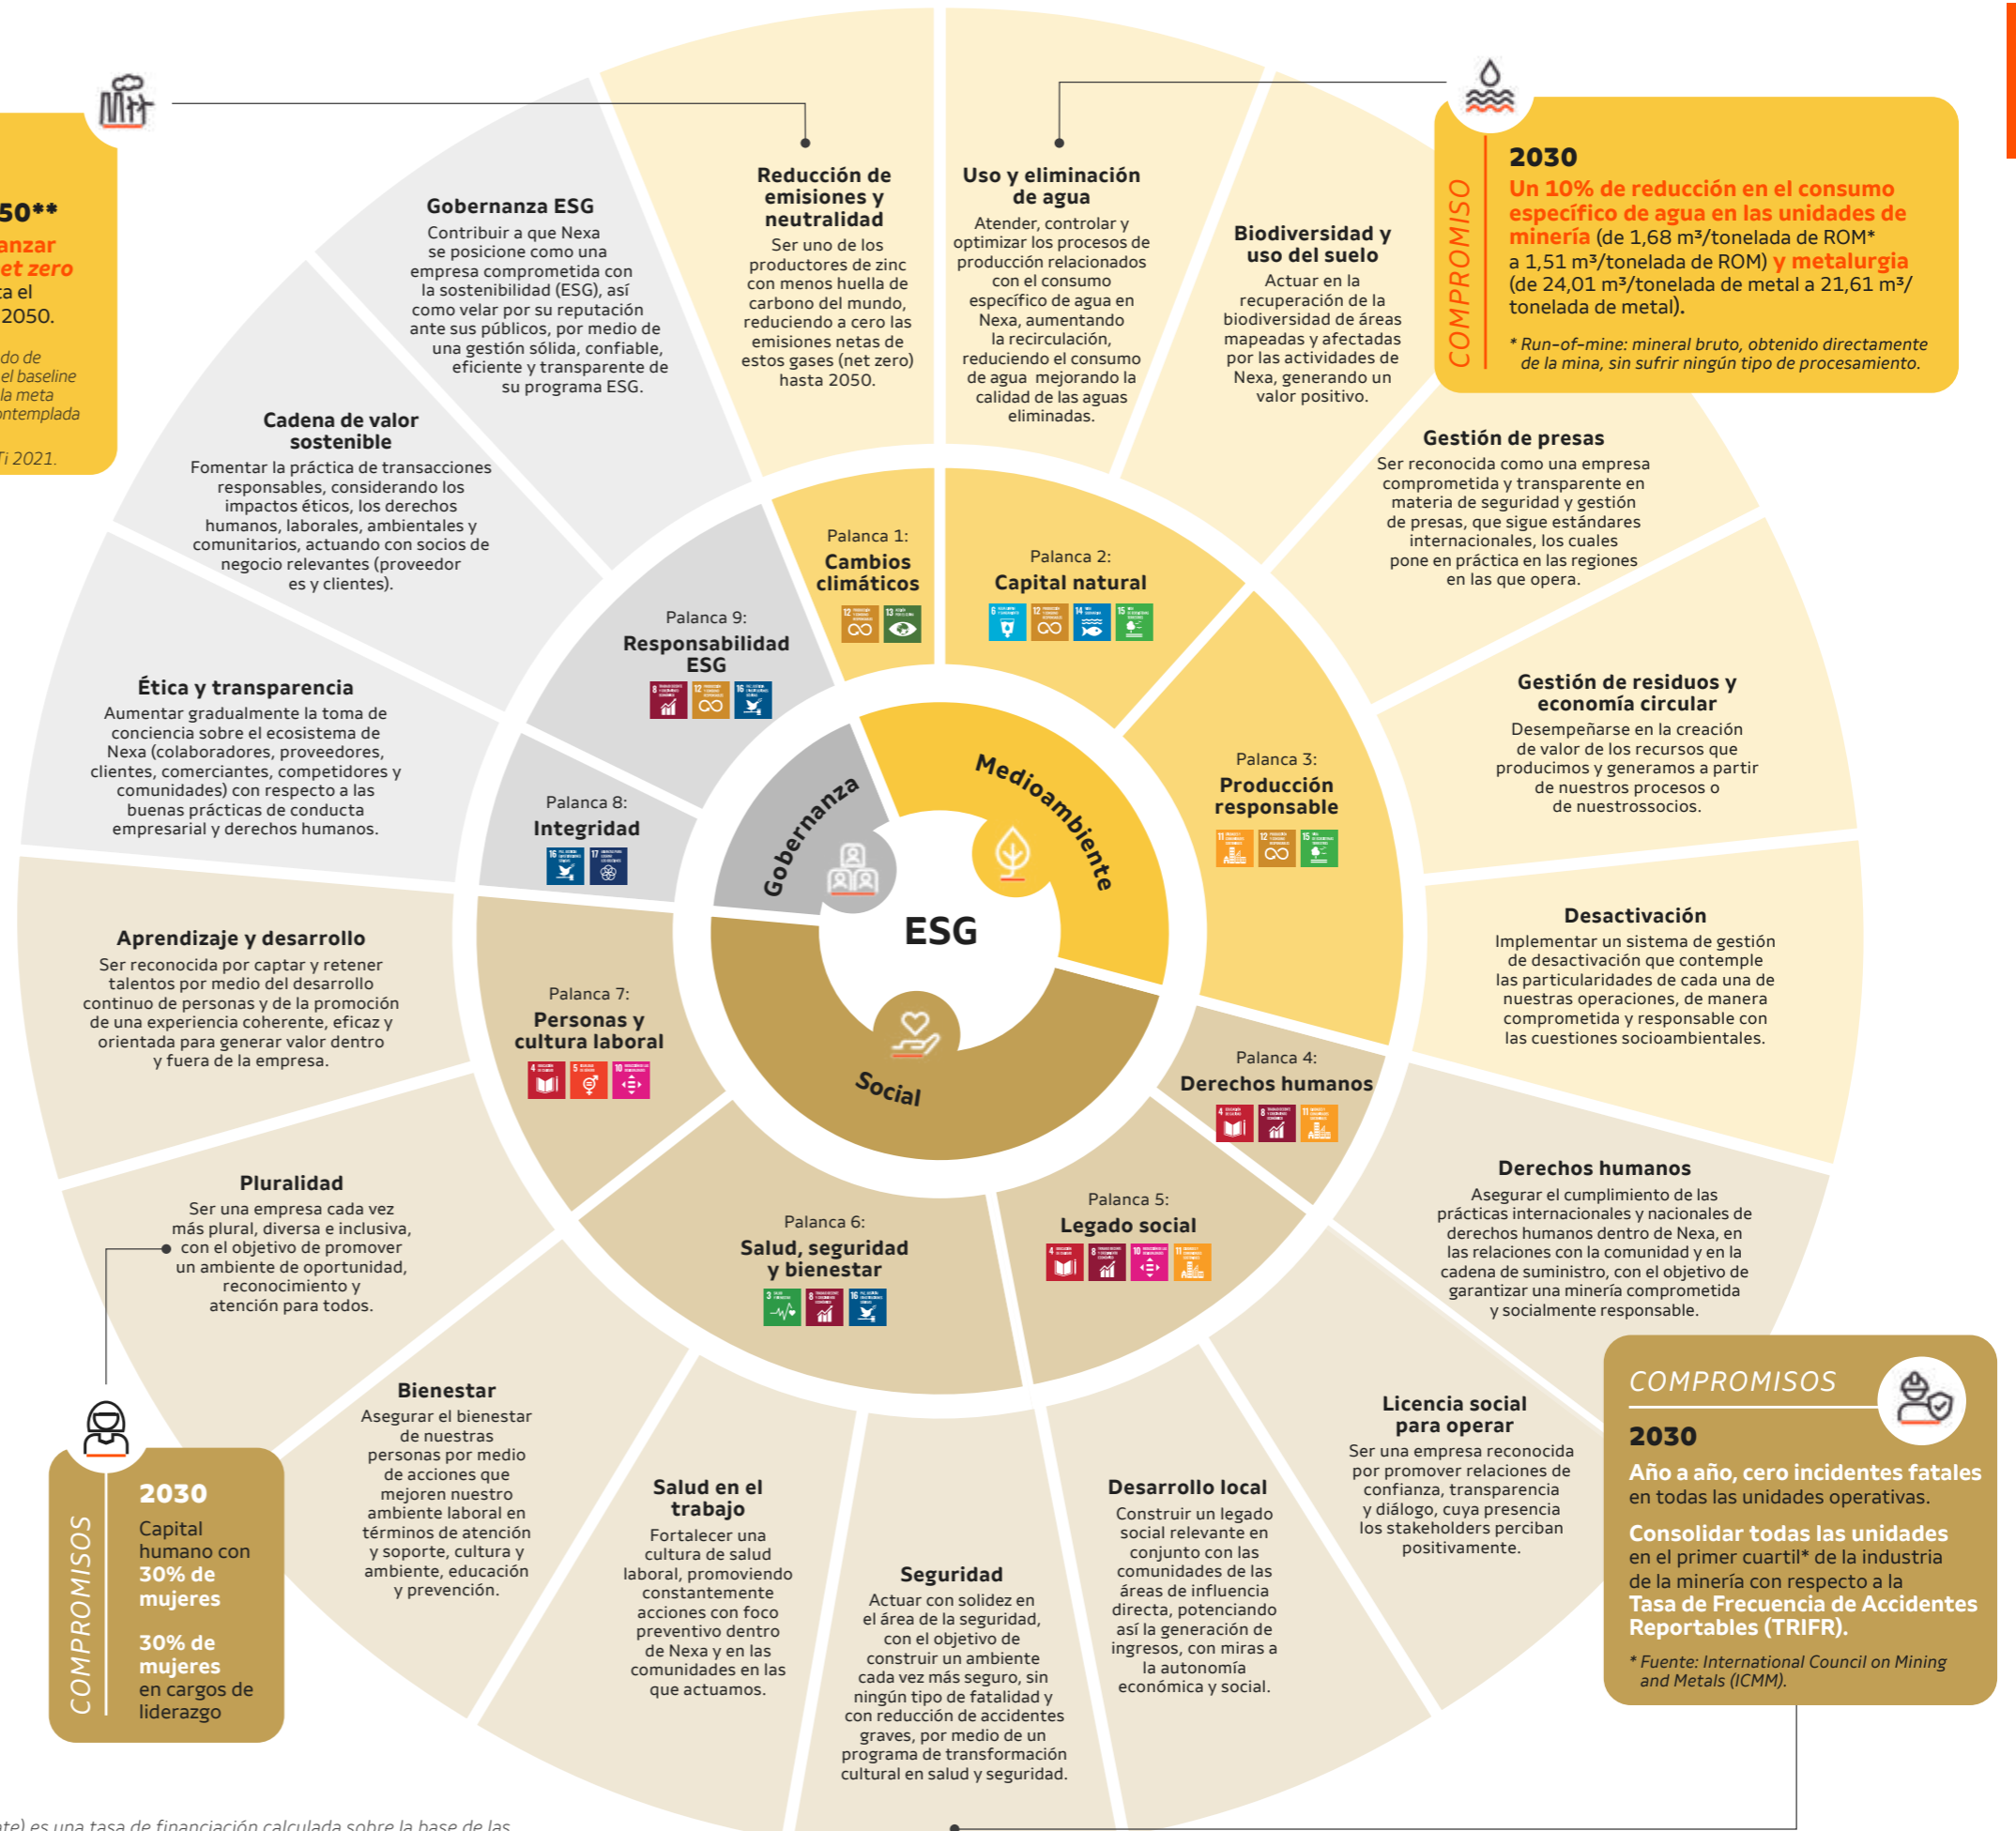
50**
anzar
et zero
ta el
2050.

do de
el baseline
la meta
ontemplada

Ti 2021.

Gobernanza ESG
Contribuir a que Nexa se posicione como una empresa comprometida con la sostenibilidad (ESG), así como velar por su reputación ante sus públicos, por medio de una gestión sólida, confiable, eficiente y transparente de su programa ESG.

Reducción de emisiones y neutralidad
Ser uno de los productores de zinc con menos huella de carbono del mundo, reduciendo a cero las emisiones netas de estos gases (net zero) hasta 2050.

Uso y eliminación de agua
Atender, controlar y optimizar los procesos de producción relacionados con el consumo específico de agua en Nexa, aumentando la recirculación, reduciendo el consumo de agua mejorando la calidad de las aguas eliminadas.

Biodiversidad y uso del suelo
Actuar en la recuperación de la biodiversidad de áreas mapeadas y afectadas por las actividades de Nexa, generando un valor positivo.

COMPROMISO
2030
Un 10% de reducción en el consumo específico de agua en las unidades de minería (de 1,68 m³/tonelada de ROM* a 1,51 m³/tonelada de ROM) y metalurgia (de 24,01 m³/tonelada de metal a 21,61 m³/ tonelada de metal).
* Run-of-mine: mineral bruto, obtenido directamente de la mina, sin sufrir ningún tipo de procesamiento.

Cadena de valor sostenible
Fomentar la práctica de transacciones responsables, considerando los impactos éticos, los derechos humanos, laborales, ambientales y comunitarios, actuando con socios de negocio relevantes (proveedor es y clientes).

Gestión de presas
Ser reconocida como una empresa comprometida y transparente en materia de seguridad y gestión de presas, que sigue estándares internacionales, los cuales pone en práctica en las regiones en las que opera.

Palanca 1:
Cambios climáticos

Palanca 2:
Capital natural

Palanca 9:
Responsabilidad ESG

Ética y transparencia
Aumentar gradualmente la toma de conciencia sobre el ecosistema de Nexa (colaboradores, proveedores, clientes, comerciantes, competidores y comunidades) con respecto a las buenas prácticas de conducta empresarial y derechos humanos.

Gestión de residuos y economía circular
Desempeñarse en la creación de valor de los recursos que producimos y generamos a partir de nuestros procesos o de nuestrossocios.

Palanca 3:
Producción responsable

Palanca 8:
Integridad

Gobernanza
Medioambiente
ESG
Social

Desactivación
Implementar un sistema de gestión de desactivación que contemple las particularidades de cada una de nuestras operaciones, de manera comprometida y responsable con las cuestiones socioambientales.

Aprendizaje y desarrollo
Ser reconocida por captar y retener talentos por medio del desarrollo continuo de personas y de la promoción de una experiencia coherente, eficaz y orientada para generar valor dentro y fuera de la empresa.

Palanca 7:
Personas y cultura laboral

Palanca 4:
Derechos humanos

Derechos humanos
Asegurar el cumplimiento de las prácticas internacionales y nacionales de derechos humanos dentro de Nexa, en las relaciones con la comunidad y en la cadena de suministro, con el objetivo de garantizar una minería comprometida y socialmente responsable.

Pluralidad
Ser una empresa cada vez más plural, diversa e inclusiva, con el objetivo de promover un ambiente de oportunidad, reconocimiento y atención para todos.

Palanca 6:
Salud, seguridad y bienestar

Palanca 5:
Legado social

Bienestar
Asegurar el bienestar de nuestras personas por medio de acciones que mejoren nuestro ambiente laboral en términos de atención y soporte, cultura y ambiente, educación y prevención.

Salud en el trabajo
Fortalecer una cultura de salud laboral, promoviendo constantemente acciones con foco preventivo dentro de Nexa y en las comunidades en las que actuamos.

Seguridad
Actuar con solidez en el área de la seguridad, con el objetivo de construir un ambiente cada vez más seguro, sin ningún tipo de fatalidad y con reducción de accidentes graves, por medio de un programa de transformación cultural en salud y seguridad.

Desarrollo local
Construir un legado social relevante en conjunto con las comunidades de las áreas de influencia directa, potenciando así la generación de ingresos, con miras a la autonomía económica y social.

Licencia social para operar
Ser una empresa reconocida por promover relaciones de confianza, transparencia y diálogo, cuya presencia los stakeholders perciban positivamente.

COMPROMISOS
2030
Capital humano con 30% de mujeres
30% de mujeres en cargos de liderazgo

COMPROMISOS
2030
Año a año, cero incidentes fatales en todas las unidades operativas.
Consolidar todas las unidades en el primer cuartil* de la industria de la minería con respecto a la Tasa de Frecuencia de Accidentes Reportables (TRIFR).
* Fuente: International Council on Mining and Metals (ICMM).

te) es una tasa de financiación calculada sobre la base de las